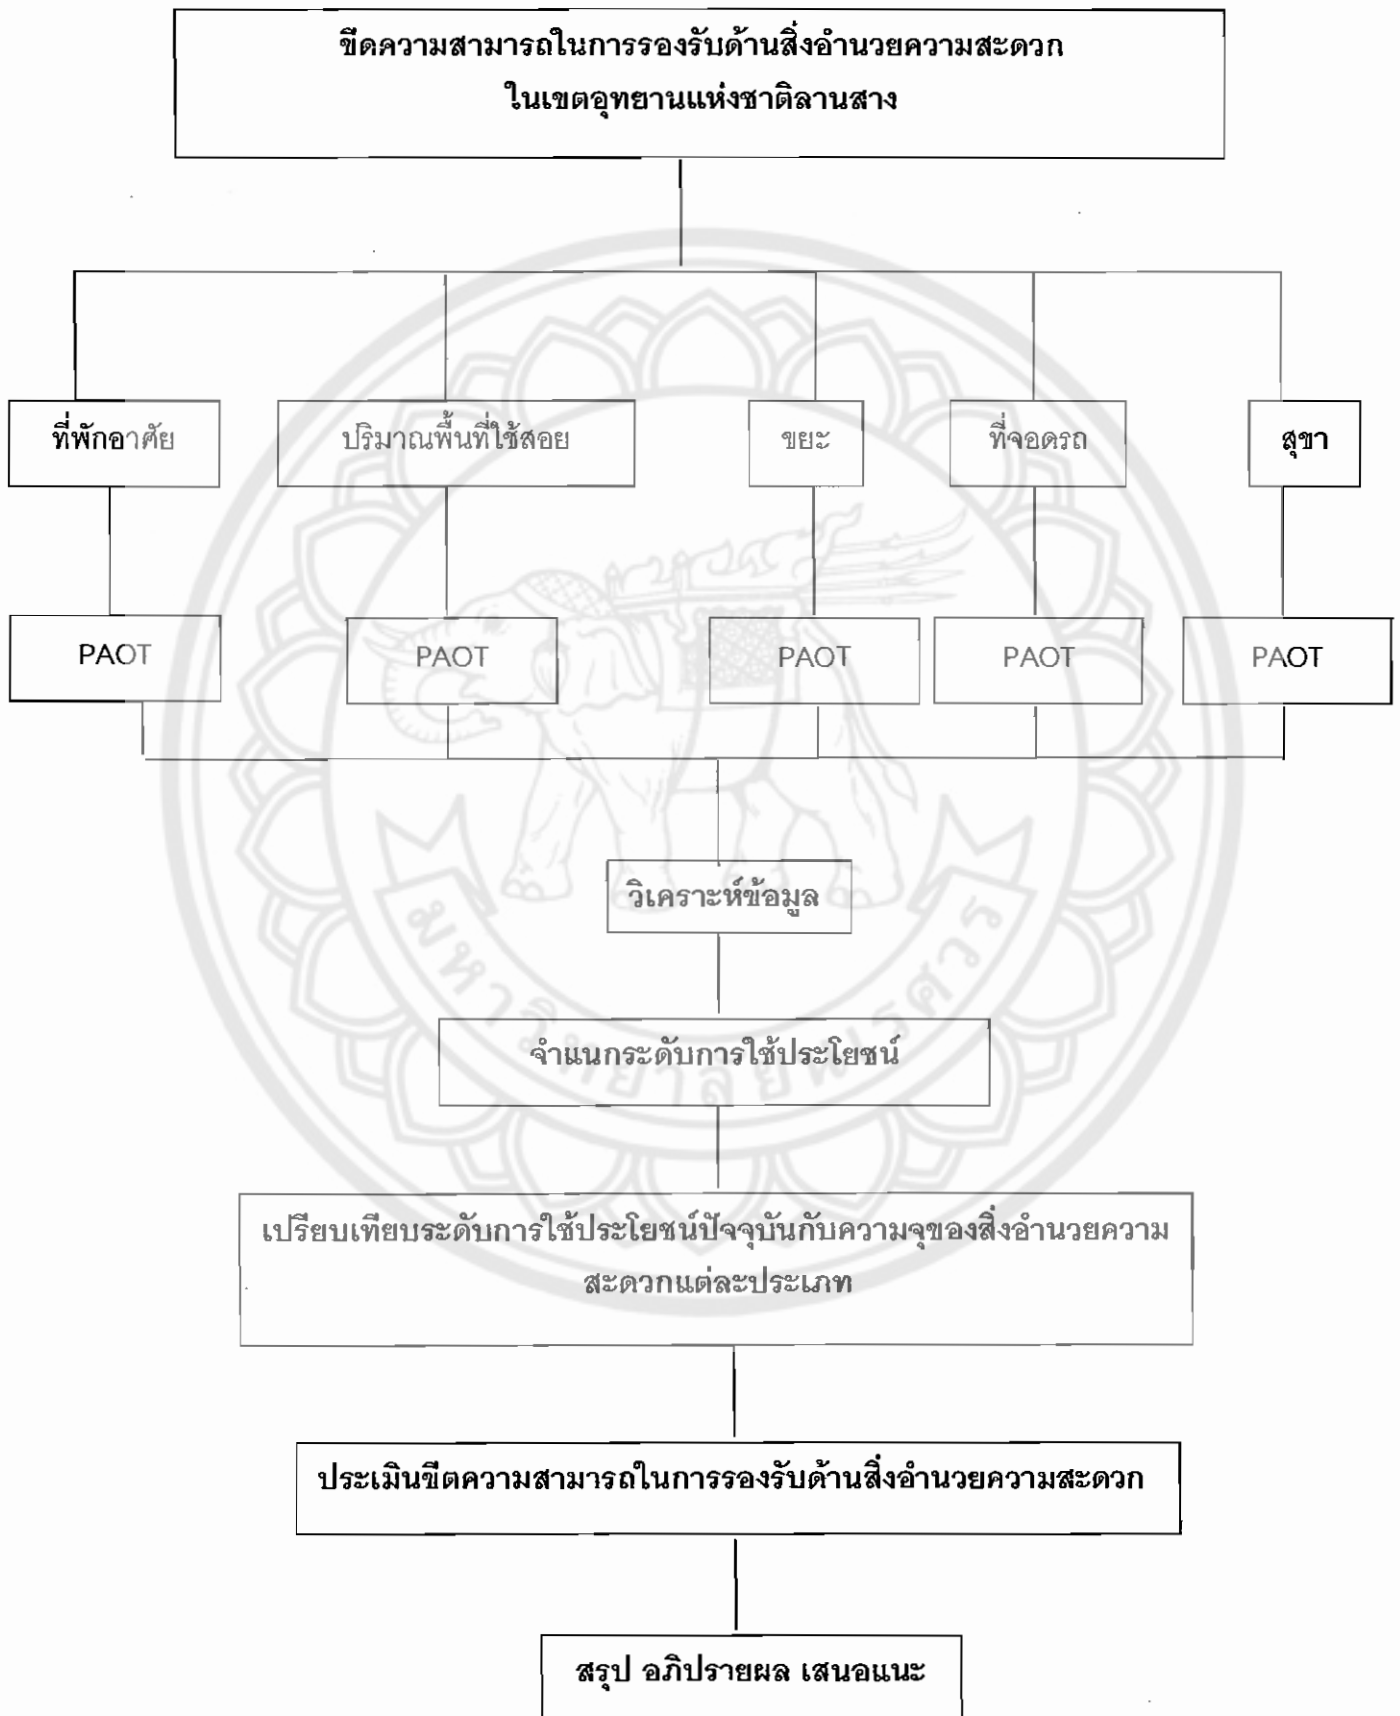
ขีดความสามารถในการรองรับด้านสิ่งอำนวยความสะดวก ในเขตอุทยานแห่งชาติลานสาง

ที่พักอาศัย

ปริมาณพื้นที่ใช้สอย

ขยะ

ที่จอดรถ

สุขา

PAOT

PAOT

PAOT

PAOT

PAOT

วิเคราะห์ข้อมูล

จำแนกระดับการใช้ประโยชน์

เปรียบเทียบระดับการใช้ประโยชน์ปัจจุบันกับความจุของสิ่งอำนวยความสะดวกแต่ละประเภท

ประเมินขีดความสามารถในการรองรับด้านสิ่งอำนวยความสะดวก

สรุป อภิปรายผล เสนอแนะ